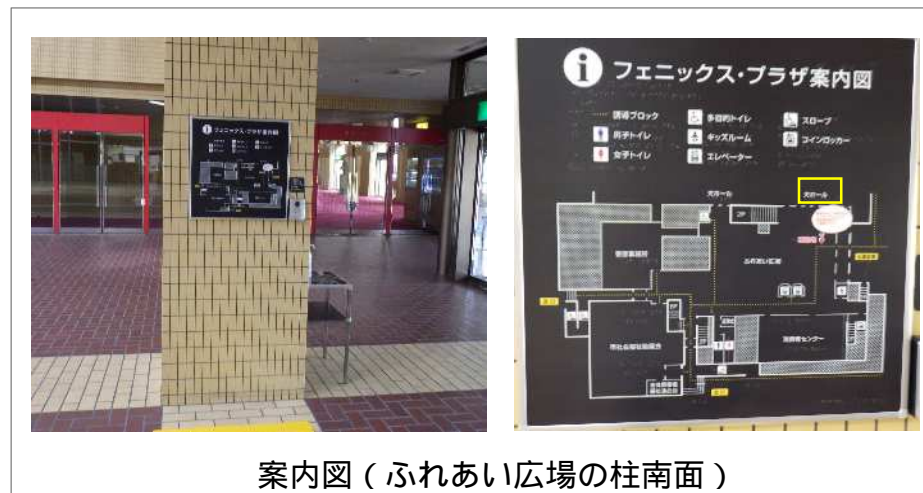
フェニックス・プラザ案内図

誘導ブロック
男子トイレ
女子トイレ
多目的トイレ
キッズルーム
エレベーター
スロープ
コインロッカー

大ホール
大ホール
ふれあい広場
消費者センター

案内図（ふれあい広場の柱南面）